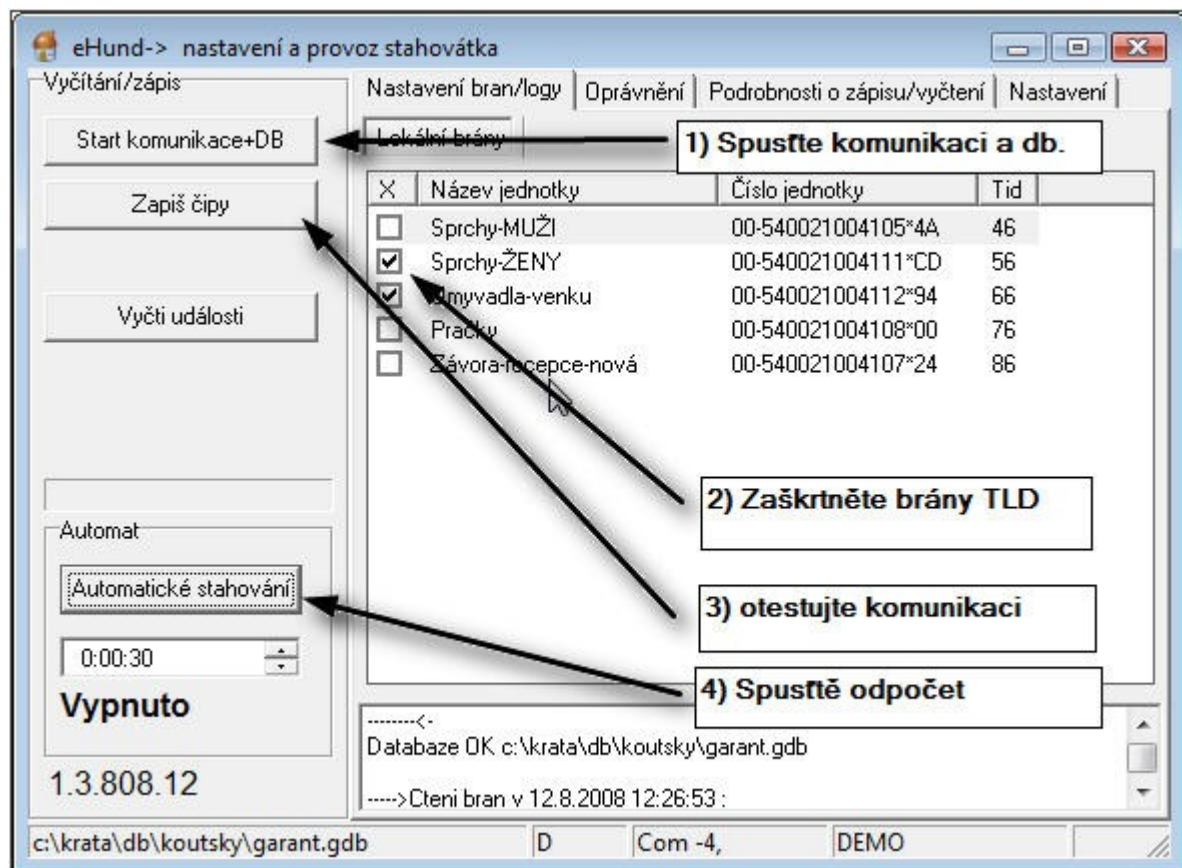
eHund-> nastavení a provoz stahovátka

Vyčítání/zápis

Start komunikace+DB

Zapiš čipy

Vyčti události

Automat

Automatické stahování

0:00:30

Vypnuto

1.3.808.12

Nastavení bran/logy | Oprávnění | Podrobnosti o zápisu/vyčtení | Nastavení

Lokální brány

| X | Název jednotky | Číslo jednotky | Tid |
|---|---|---|---|
| ☐ | Sprchy-MUŽI | 00-540021004105*4A | 46 |
| ☑ | Sprchy-ŽENY | 00-540021004111*CD | 56 |
| ☑ | Umyvadla-venku | 00-540021004112*94 | 66 |
| ☐ | Pracky | 00-540021004108*00 | 76 |
| ☐ | Závora-recepce-nová | 00-540021004107*24 | 86 |

1) Spusťte komunikaci a db.

2) Zaškrtněte brány TLD

3) otestujte komunikaci

4) Spusťtě odpočet

--------<-
Databaze OK c:\krata\db\koutsky\garant.gdb

---->Cteni bran v 12.8.2008 12:26:53 :

c:\krata\db\koutsky\garant.gdb | D | Com -4, | DEMO